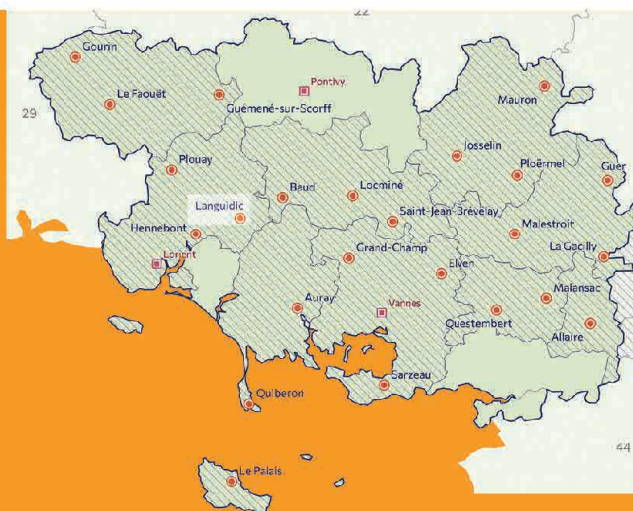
22
Gourin
Le Faouët
Pontivy
Guémené-sur-Scorff
29
Mauron
Josselin
Ploërmel
Guer
Plouay
Baud
Locminé
Languidic
Saint-Jean-Brévelay
Malestroit
Hennebont
Lorient
La Gacilly
Grand-Champ
Elven
Malansac
Auray
Vannes
Questembert
Allaire
Sarzeau
Quiberon
44
Le Palais